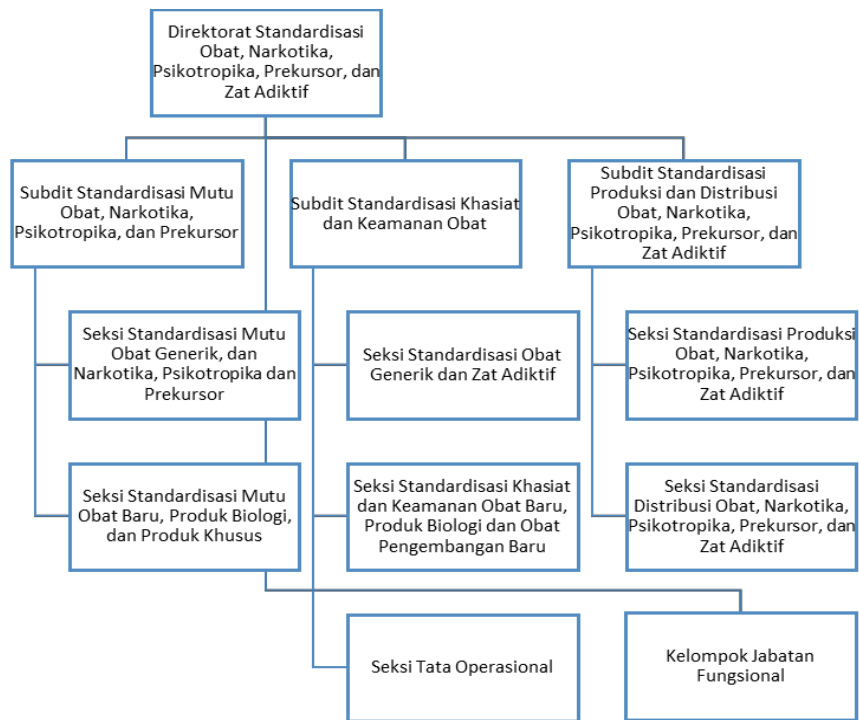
Direktorat Standardisasi Obat, Narkotika, Psikotropika, Prekursor, dan Zat Adiktif

Subdit Standardisasi Mutu Obat, Narkotika, Psikotropika, dan Prekursor

Subdit Standardisasi Khasiat dan Keamanan Obat

Subdit Standardisasi Produksi dan Distribusi Obat, Narkotika, Psikotropika, Prekursor, dan Zat Adiktif

Seksi Standardisasi Mutu Obat Generik, dan Narkotika, Psikotropika dan Prekursor

Seksi Standardisasi Obat Generik dan Zat Adiktif

Seksi Standardisasi Produksi Obat, Narkotika, Psikotropika, Prekursor, dan Zat Adiktif

Seksi Standardisasi Mutu Obat Baru, Produk Biologi, dan Produk Khusus

Seksi Standardisasi Khasiat dan Keamanan Obat Baru, Produk Biologi dan Obat Pengembangan Baru

Seksi Standardisasi Distribusi Obat, Narkotika, Psikotropika, Prekursor, dan Zat Adiktif

Seksi Tata Operasional

Kelompok Jabatan Fungsional